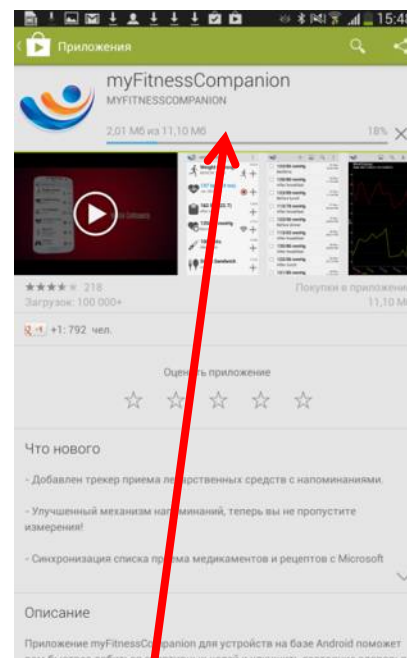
15:4

Приложения

myFitnessCompanion

MYFITNESSCOMPANION

2,01 Мб из 11,10 Мб

18%

218

Загрузок: 100 000+

Покупки в приложении

11,10 М

+1: 792 чел.

Оценить приложение

Что нового

- Добавлен трекер приема лекарственных средств с напоминаниями.

- Улучшенный механизм напоминаний, теперь вы не пропустите измерения!

- Синхронизация списка приема медикаментов и рецептов с Microsoft

Описание

Приложение myFitnessCompanion для устройств на базе Android поможет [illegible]